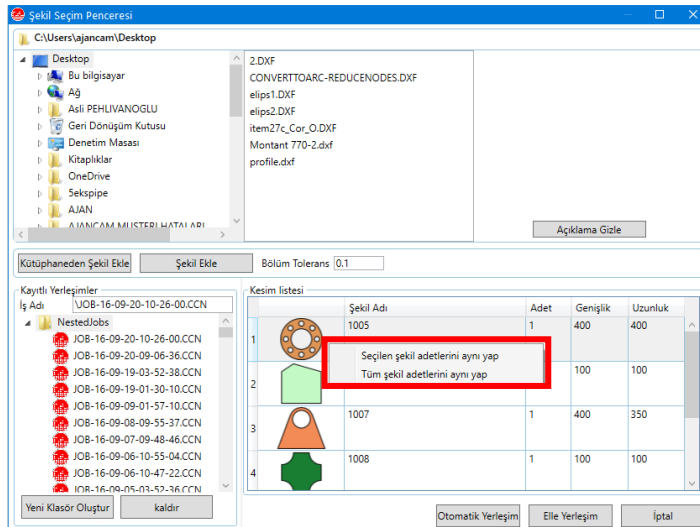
Şekil Seçim Penceresi

C:\Users\ajancam\Desktop

Desktop
Bu bilgisayar
Ağ
Asli PEHLIVANOGLU
Geri Dönüşüm Kutusu
Denetim Masası
Kitaplıklar
OneDrive
5ekspipe
AJAN
AJANCAM MUSTERI HATALARI

2.DXF
CONVERTTOARC-REDUCENODES.DXF
elips1.DXF
elips2.DXF
item27c_Cor_O.DXF
Montant 770-2.dxf
profile.dxf

Açıklama Gizle

Kütüphaneden Şekil Ekle
Şekil Ekle
Bölüm Tolerans 0.1

Kayıtlı Yerleşimler
İş Adı \JOB-16-09-20-10-26-00.CCN
NestedJobs
JOB-16-09-20-10-26-00.CCN
JOB-16-09-20-09-06-36.CCN
JOB-16-09-19-03-52-38.CCN
JOB-16-09-19-01-30-10.CCN
JOB-16-09-09-01-57-10.CCN
JOB-16-09-08-09-55-37.CCN
JOB-16-09-07-09-48-46.CCN
JOB-16-09-06-10-55-04.CCN
JOB-16-09-06-10-47-22.CCN
JOB-16-09-05-03-52-36.CCN

Yeni Klasör Oluştur
kaldır

Kesim listesi

| | | Şekil Adı | Adet | Genişlik | Uzunluk |
|---|---|---|---|---|---|
| 1 | | 1005 | 1 | 400 | 400 |
| 2 | | | | 100 | 100 |
| 3 | | 1007 | 1 | 400 | 350 |
| 4 | | 1008 | 1 | 100 | 100 |

Seçilen şekil adetlerini aynı yap
Tüm şekil adetlerini aynı yap

Otomatik Yerleşim
Elle Yerleşim
İptal